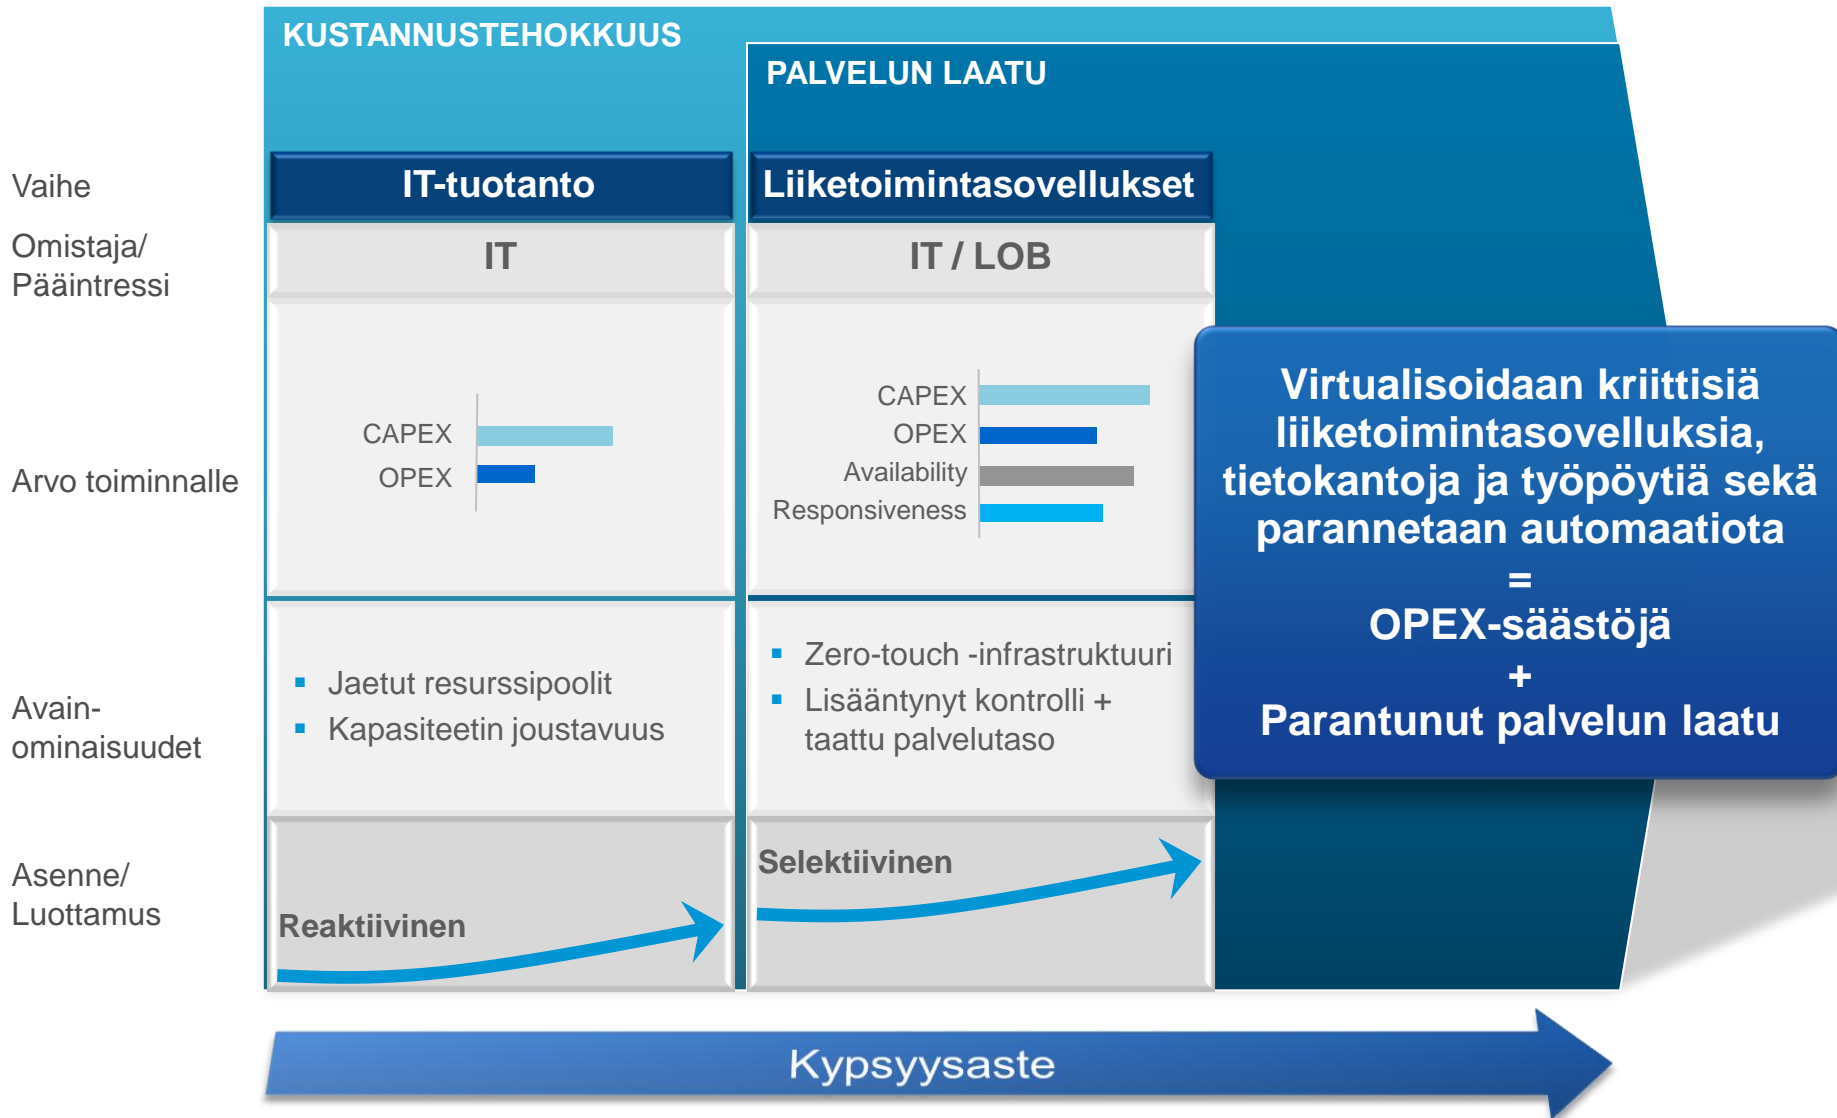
KUSTANNUSTEHOKKUUS

PALVELUN LAATU

Vaihe

Omistaja/ Pääintressi

Arvo toiminnalle

Avain-ominaisuudet

Asenne/ Luottamus

IT-tuotanto

IT

CAPEX
OPEX

- Jaetut resurssipoolit
- Kapasiteetin joustavuus

Reaktiivinen

Liiketoimintasovellukset

IT / LOB

CAPEX
OPEX
Availability
Responsiveness

- Zero-touch -infrastruktuuri
- Lisääntynyt kontrolli + taattu palvelutaso

Selektiivinen

Virtualisoidaan kriittisiä liiketoimintasovelluksia, tietokantoja ja työpöytiä sekä parannetaan automaatiota
=
OPEX-säästöjä
+
Parantunut palvelun laatu

Kypsyysaste